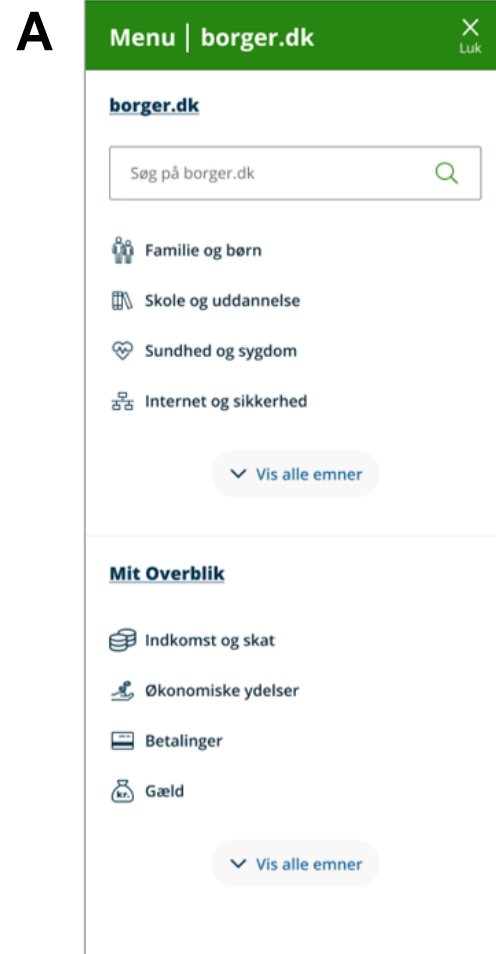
A

Menu | borger.dk

Luk

borger.dk

Søg på borger.dk

Familie og børn

Skole og uddannelse

Sundhed og sygdom

Internet og sikkerhed

Vis alle emner

Mit Overblik

Indkomst og skat

Økonomiske ydelser

Betalinger

Gæld

Vis alle emner